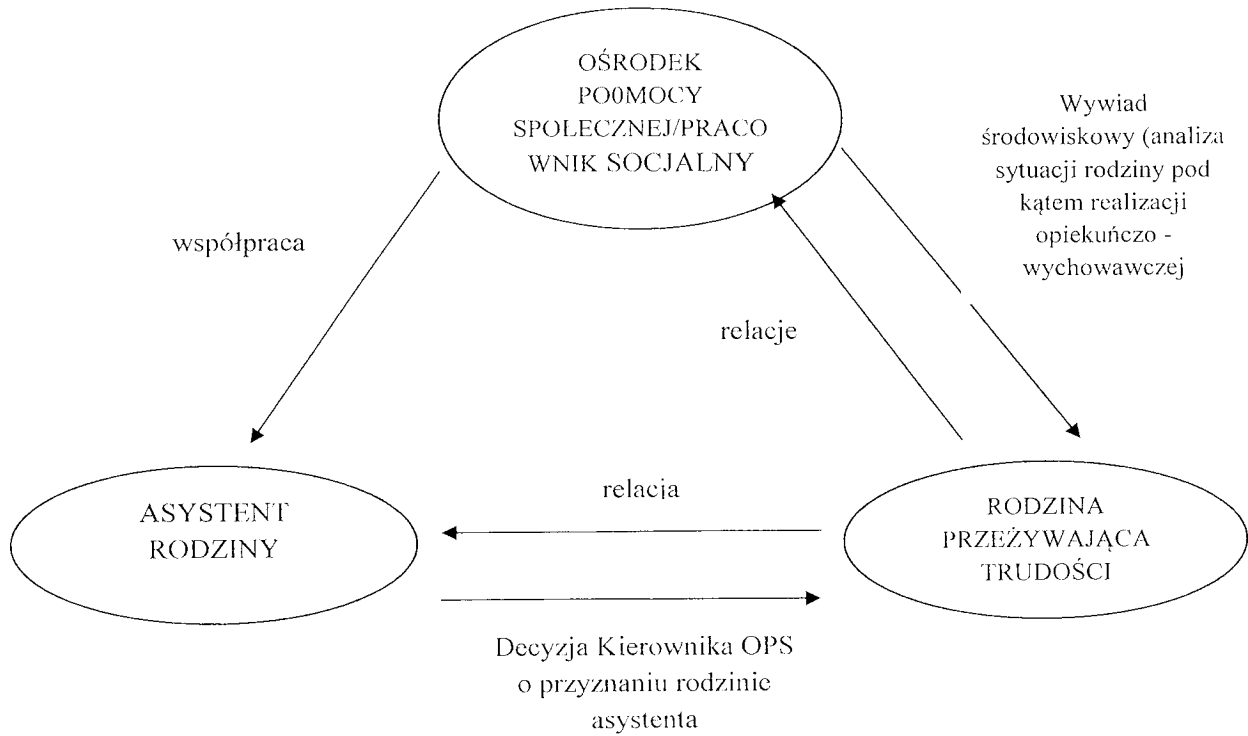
OŚRODEK PO0MOCY SPOLECZNEJ/PRACOWNIK SOCJALNY

Wywiad środowiskowy (analiza sytuacji rodziny pod kątem realizacji opiekuńczo - wychowawczej

współpraca

relacje

ASYSTENT RODZINY

relacja

RODZINA PRZEŻYWAJĄCA TRUDOŚCI

Decyzja Kierownika OPS o przyznaniu rodzinie asystenta